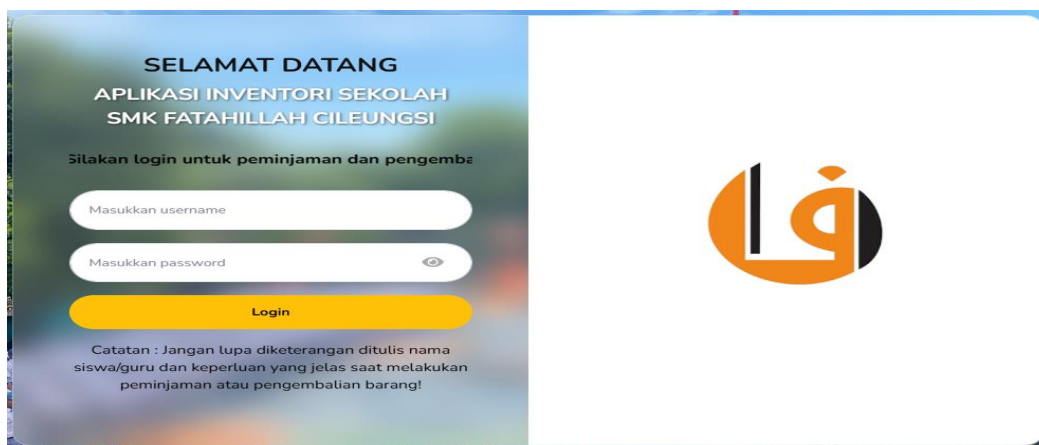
SELAMAT DATANG

APLIKASI INVENTORI SEKOLAH
SMK FATAHILLAH CILEUNGSI

Silakan login untuk peminjaman dan pengemba

Masukkan username

Masukkan password

Login

Catatan : Jangan lupa diketerangan ditulis nama siswa/guru dan keperluan yang jelas saat melakukan peminjaman atau pengembalian barang!